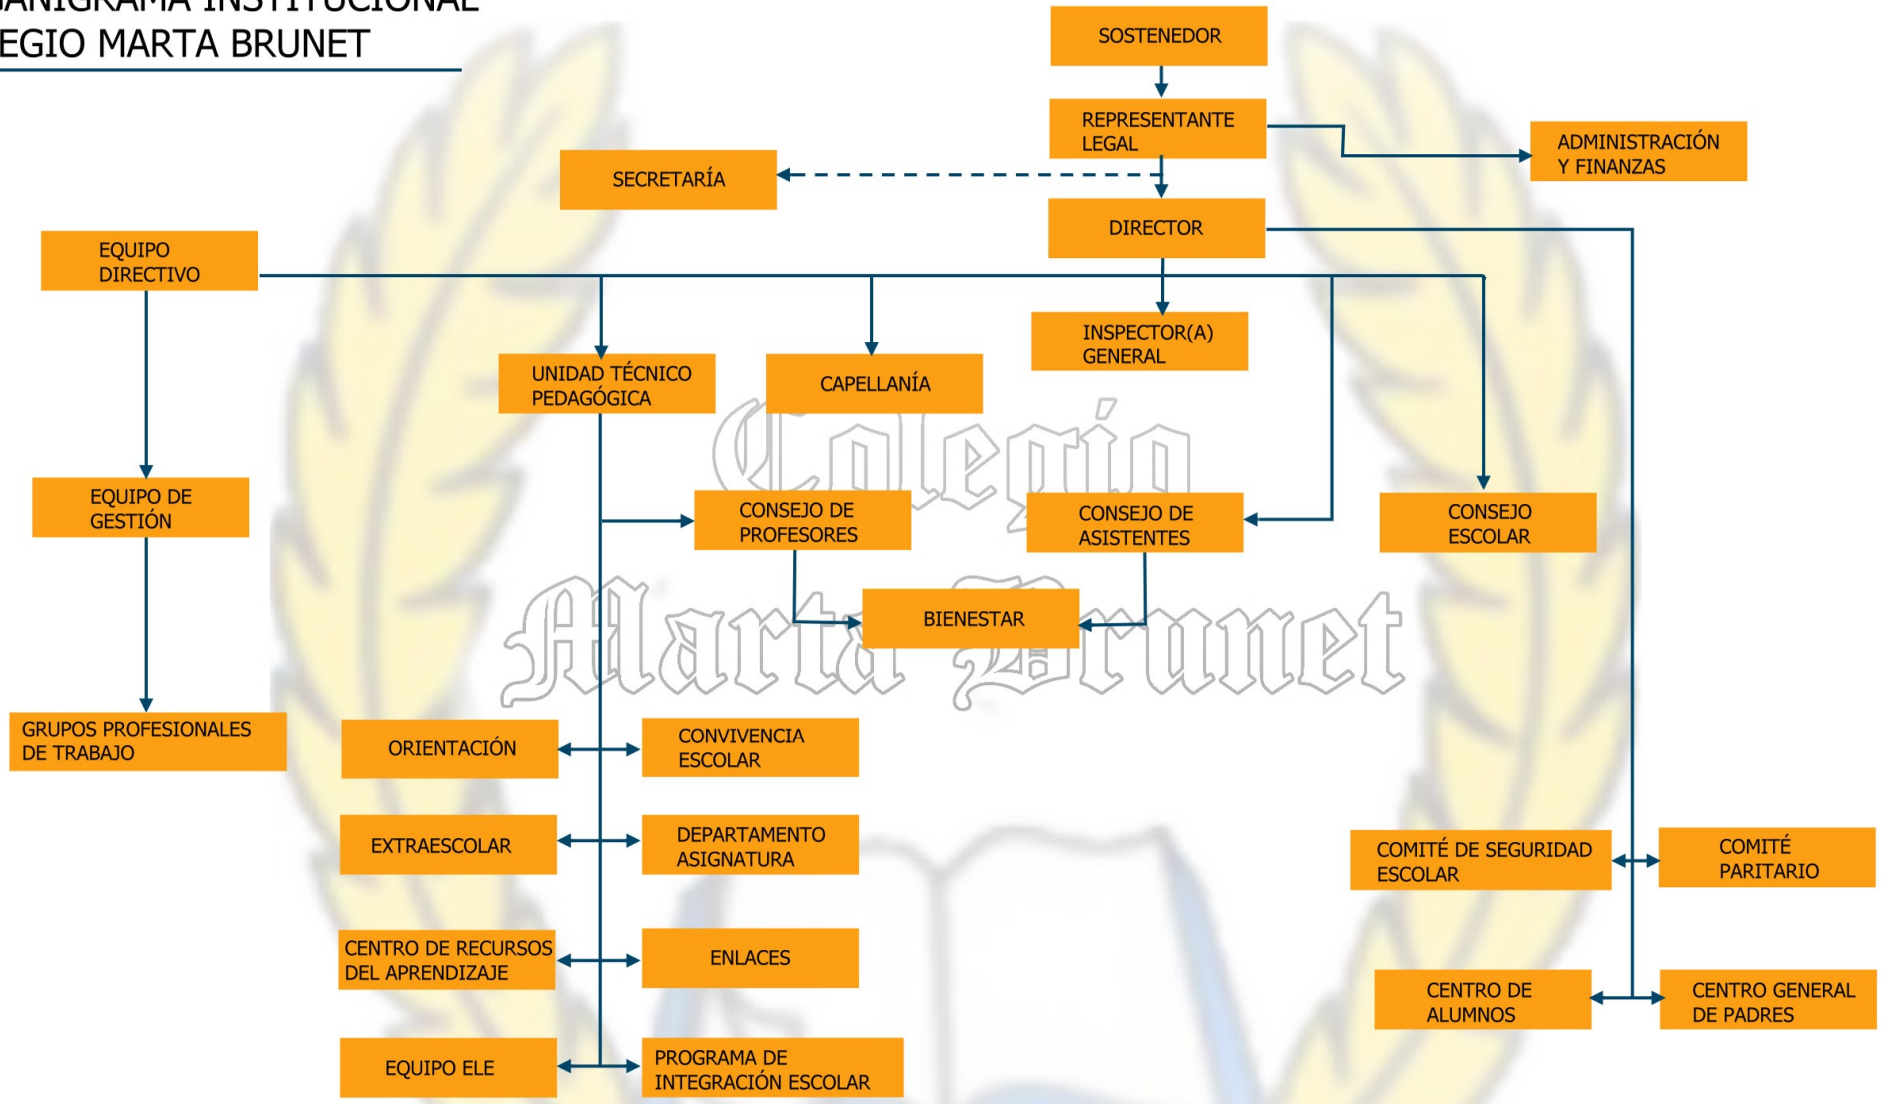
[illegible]ANIGRAMA INSTITUCIONAL
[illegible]EGIO MARTA BRUNET

SOSTENEDOR

REPRESENTANTE LEGAL

ADMINISTRACIÓN Y FINANZAS

SECRETARÍA

DIRECTOR

EQUIPO DIRECTIVO

INSPECTOR(A) GENERAL

UNIDAD TÉCNICO PEDAGÓGICA

CAPELLANÍA

EQUIPO DE GESTIÓN

CONSEJO DE PROFESORES

CONSEJO DE ASISTENTES

CONSEJO ESCOLAR

BIENESTAR

Colegio Marta Brunet

GRUPOS PROFESIONALES DE TRABAJO

ORIENTACIÓN

CONVIVENCIA ESCOLAR

EXTRAESCOLAR

DEPARTAMENTO ASIGNATURA

COMITÉ DE SEGURIDAD ESCOLAR

COMITÉ PARITARIO

CENTRO DE RECURSOS DEL APRENDIZAJE

ENLACES

CENTRO DE ALUMNOS

CENTRO GENERAL DE PADRES

EQUIPO ELE

PROGRAMA DE INTEGRACIÓN ESCOLAR